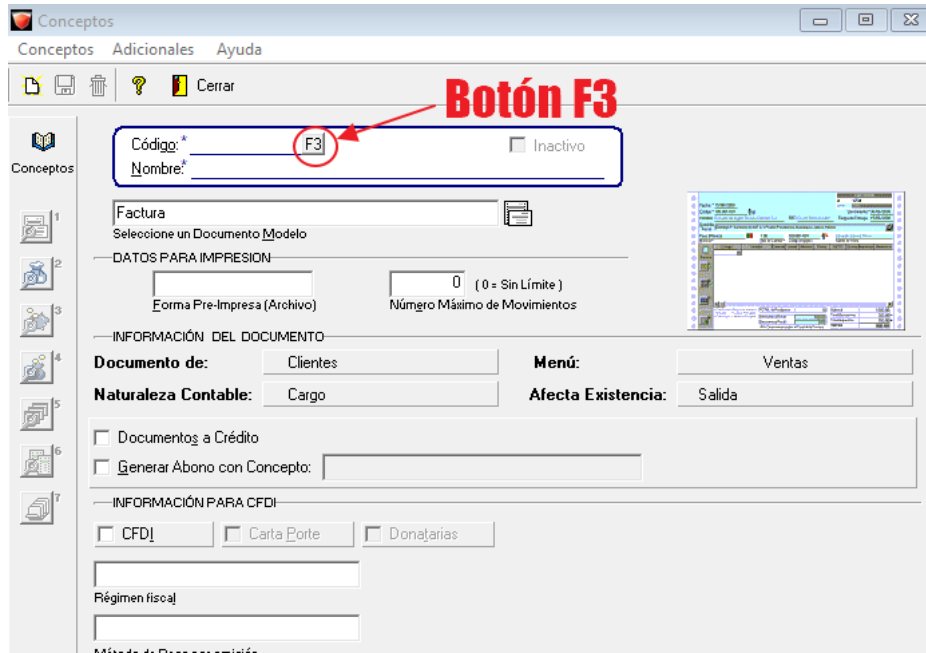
Conceptos

Conceptos Adicionales Ayuda

Cerrar

Botón F3

Conceptos

1
2
3
4
5
6
7

Código:* F3

Nombre:*

Inactivo

Factura

Seleccione un Documento Modelo

DATOS PARA IMPRESION

Forma Pre-Impresa (Archivo)

0 ( 0 = Sin Límite )

Número Máximo de Movimientos

INFORMACIÓN DEL DOCUMENTO

Documento de: Clientes

Menú: Ventas

Naturaleza Contable: Cargo

Afecta Existencia: Salida

Documentos a Crédito

Generar Abono con Concepto:

INFORMACIÓN PARA CFDI

CFDI

Carta Porte

Donatarias

Régimen fiscal

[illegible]